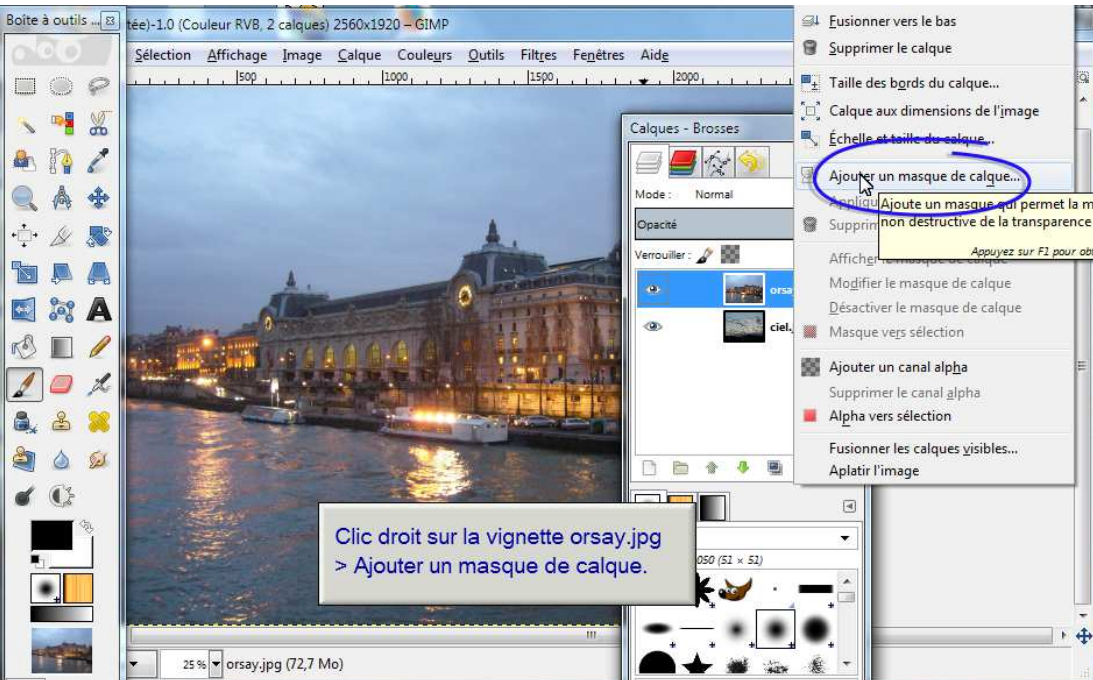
Boîte à outils ...

tée)-1.0 (Couleur RVB, 2 calques) 2560x1920 – GIMP

Sélection Affichage Image Calque Couleurs Outils Filtres Fenêtres Aide

500 1000 1500 2000

Calques - Brosses

Mode : Normal

Opacité

Verrouiller :

orsa

ciel.

050 (51 × 51)

25 % orsay.jpg (72,7 Mo)

Fusionner vers le bas
Supprimer le calque
Taille des bords du calque...
Calque aux dimensions de l'image
Échelle et taille du calque...
Ajouter un masque de calque...
Appliqu
Supprim
Afficher le masque de calque
Modifier le masque de calque
Désactiver le masque de calque
Masque vers sélection
Ajouter un canal alpha
Supprimer le canal alpha
Alpha vers sélection
Fusionner les calques visibles...
Aplatir l'image

Ajoute un masque qui permet la m
non destructive de la transparence
Appuyez sur F1 pour obt

Clic droit sur la vignette orsay.jpg
> Ajouter un masque de calque.